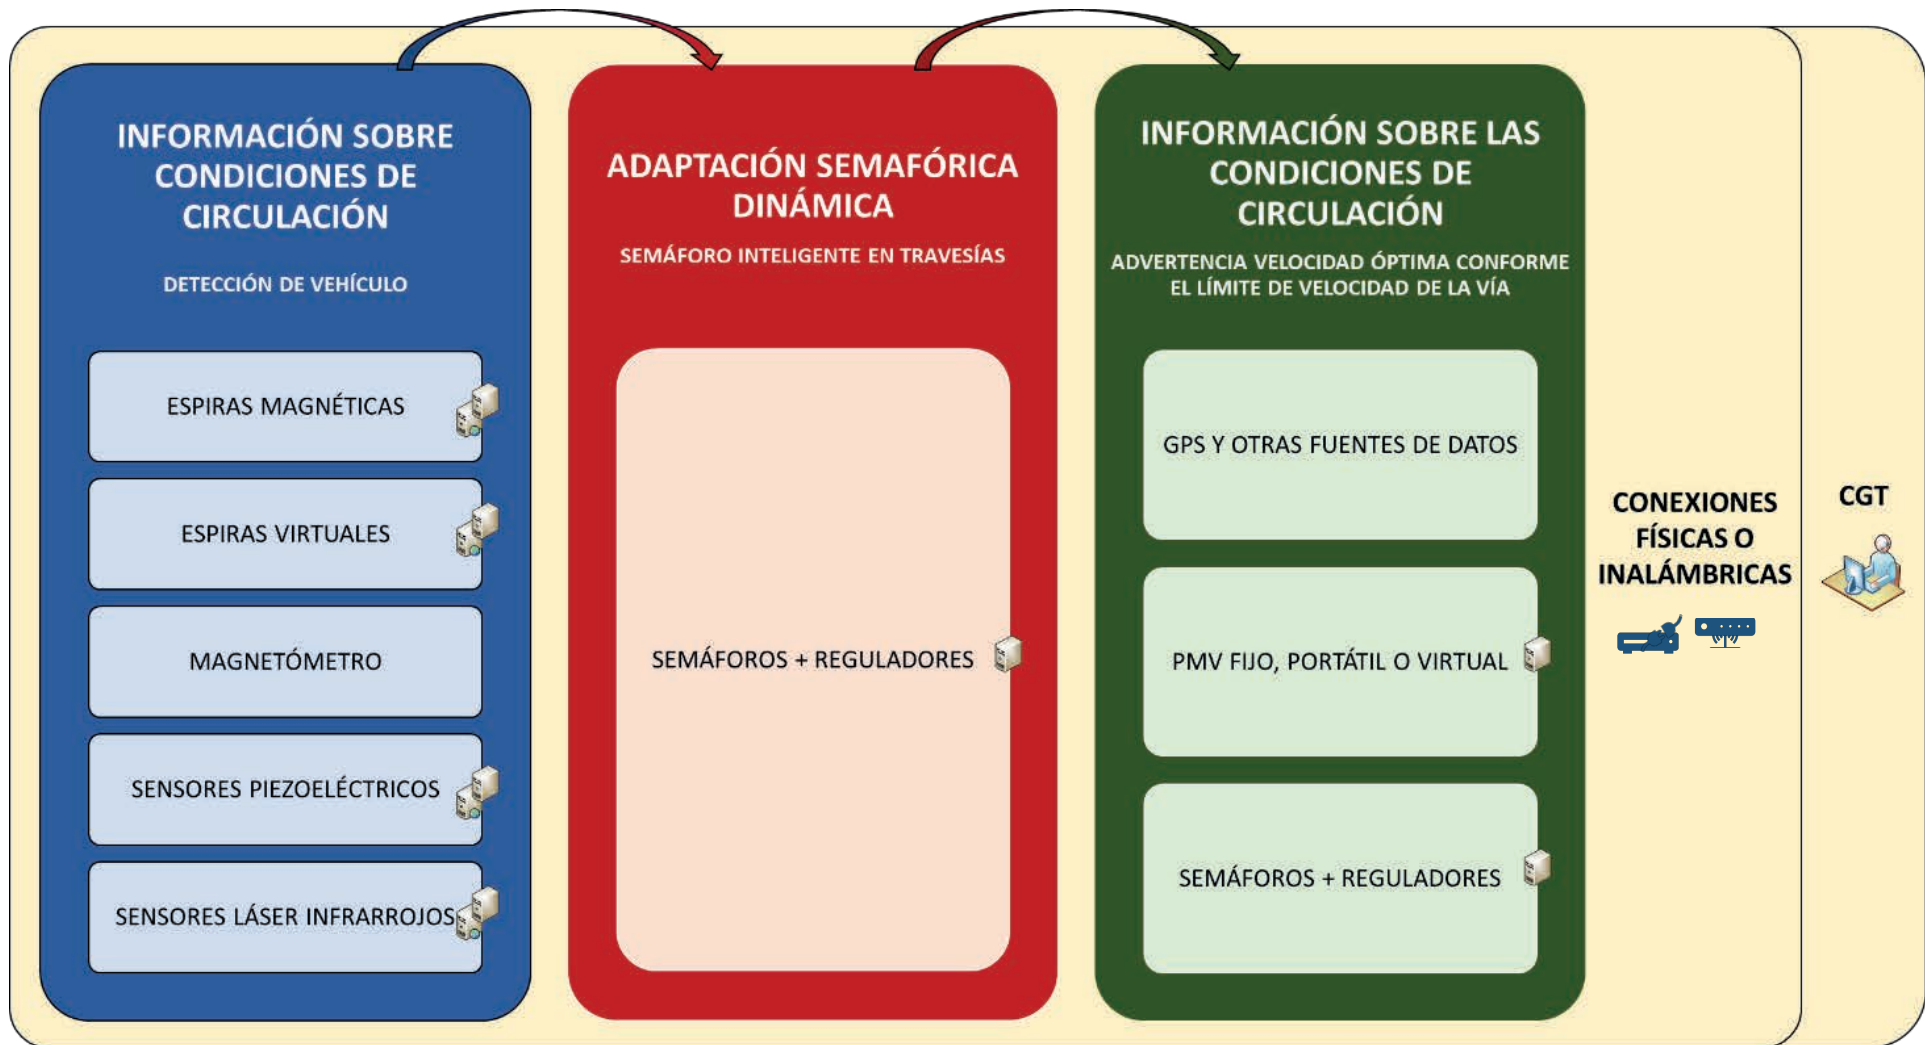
INFORMACIÓN SOBRE CONDICIONES DE CIRCULACIÓN

DETECCIÓN DE VEHÍCULO

ESPIRAS MAGNÉTICAS

ESPIRAS VIRTUALES

MAGNETÓMETRO

SENSORES PIEZOELÉCTRICOS

SENSORES LÁSER INFRARROJOS

ADAPTACIÓN SEMAFÓRICA DINÁMICA

SEMÁFORO INTELIGENTE EN TRAVESÍAS

SEMÁFOROS + REGULADORES

INFORMACIÓN SOBRE LAS CONDICIONES DE CIRCULACIÓN

ADVERTENCIA VELOCIDAD ÓPTIMA CONFORME EL LÍMITE DE VELOCIDAD DE LA VÍA

GPS Y OTRAS FUENTES DE DATOS

PMV FIJO, PORTÁTIL O VIRTUAL

SEMÁFOROS + REGULADORES

CONEXIONES FÍSICAS O INALÁMBRICAS

CGT